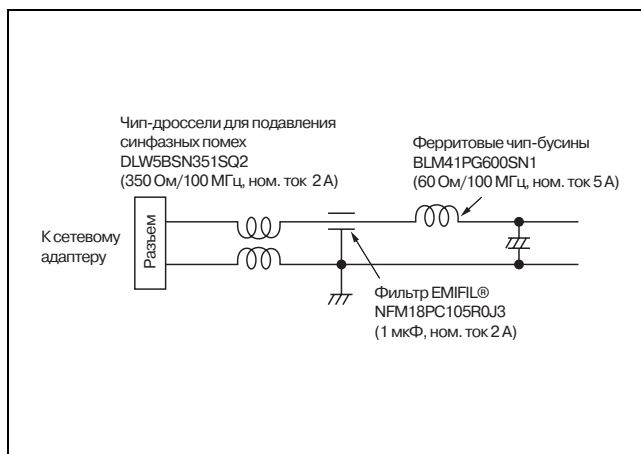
Чип-дроссели для подавления синфазных помех
DLW5BSN351SQ2
(350 Ом/100 МГц, ном. ток 2 А)

Ферритовые чип-бусины
BLM41PG600SN1
(60 Ом/100 МГц, ном. ток 5 А)

К сетевому адаптеру

Разъем

Фильтр EMIFIL®
NFM18PC105R0J3
(1 мкФ, ном. ток 2 А)